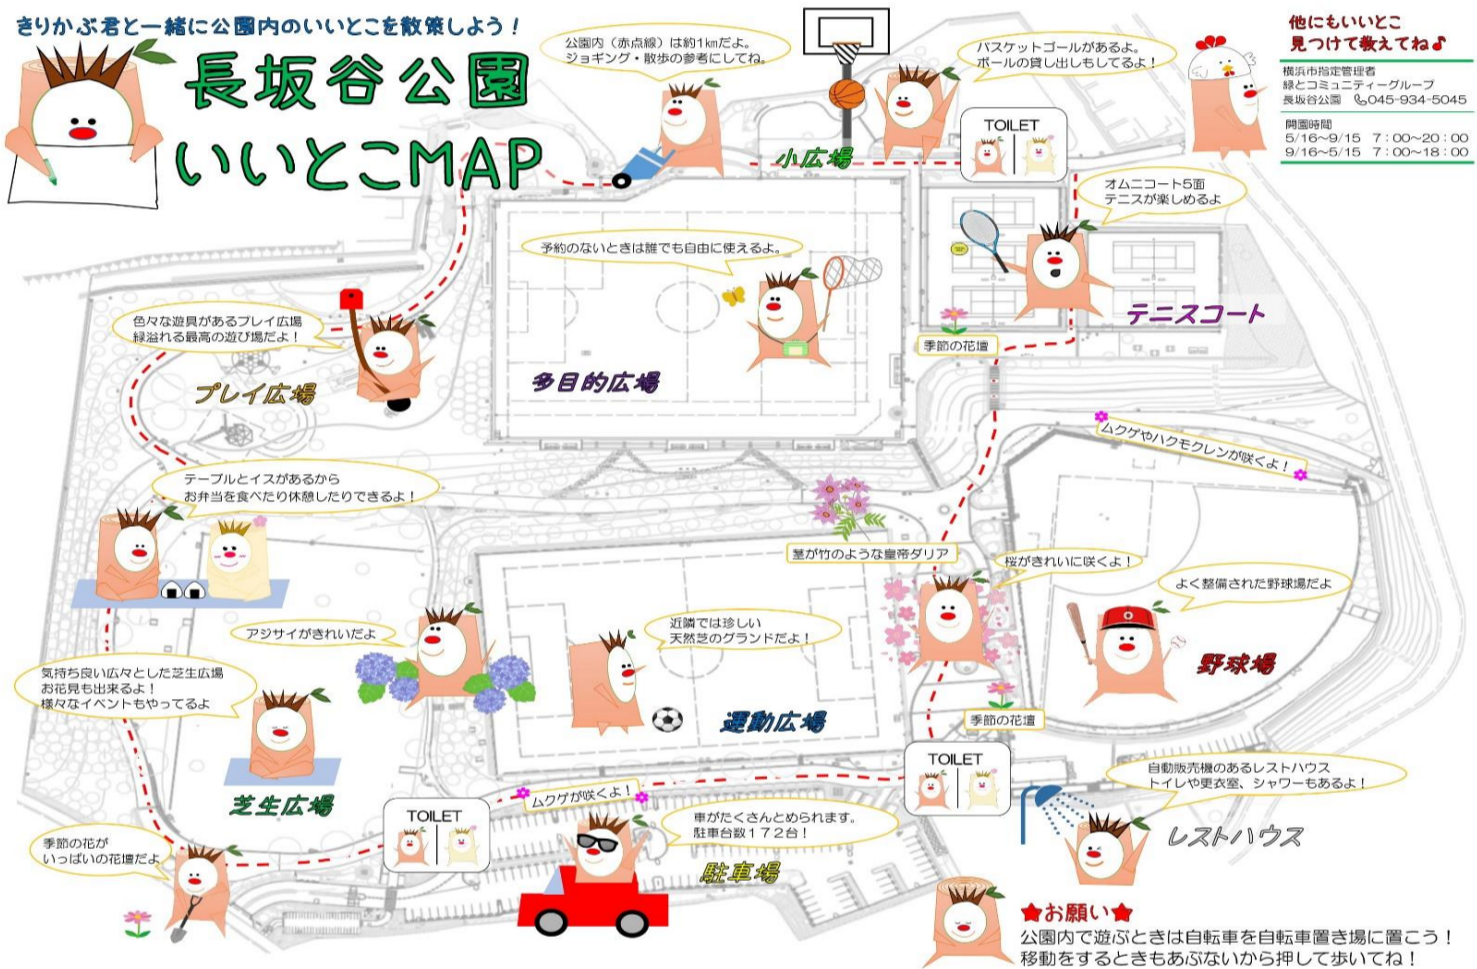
きりかぶ君と一緒に公園内のいいとこを散策しよう！

長坂谷公園
いいとこMAP

公園内（赤点線）は約1kmだよ。
ジョギング・散歩の参考にしてね。

バスケットゴールがあるよ。
ボールの貸し出しもしてるよ！

他にもいいとこ
見つけて教えてね♪

横浜市指定管理者
緑とコミュニティーグループ
長坂谷公園 ☏045-934-5045

開園時間
5/16～9/15　7：00～20：00
9/16～5/15　7：00～18：00

小広場

TOILET

オムニコート5面
テニスが楽しめるよ

予約のないときは誰でも自由に使えるよ。

テニスコート

色々な遊具があるプレイ広場
緑溢れる最高の遊び場だよ！

季節の花壇

多目的広場

プレイ広場

ムクゲやハクモクレンが咲くよ！

テーブルとイスがあるから
お弁当を食べたり休憩したりできるよ！

茎が竹のような皇帝ダリア

桜がきれいに咲くよ！

よく整備された野球場だよ

アジサイがきれいだよ

近隣では珍しい
天然芝のグランドだよ！

野球場

気持ち良い広々とした芝生広場
お花見も出来るよ！
様々なイベントもやってるよ

運動広場

季節の花壇

TOILET

自動販売機のあるレストハウス
トイレや更衣室、シャワーもあるよ！

芝生広場

ムクゲが咲くよ！

TOILET

車がたくさんとめられます。
駐車台数172台！

季節の花が
いっぱいの花壇だよ

レストハウス

駐車場

★お願い★
公園内で遊ぶときは自転車を自転車置き場に置こう！
移動をするときもあぶないから押して歩いてね！